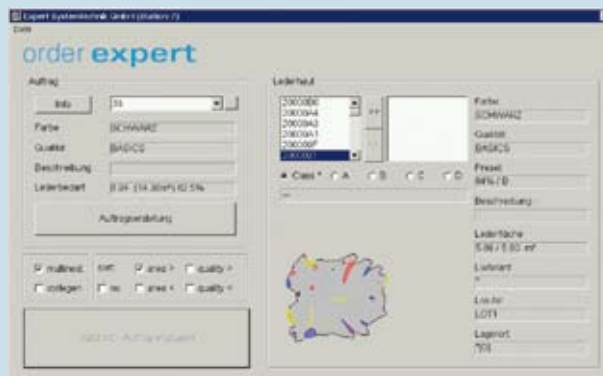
Expert Systemtechnik GmbH (Station 7)
Datei

order expert

Auftrag
Info
Farbe SCHWARZ
Qualität BASICS
Beschreibung
Lederbedarf 0.0F (14.30m²) 62.5%
Auftragsanlage

multined. sort: area > quality >
onlegen no area < quality <

Lederhaut
200030B0
200030A4
200030A3
200030A1
200030BF
2003007
>>
Class * A B C D

Farbe
SCHWARZ
Qualität
BASICS
Preset
84% / B
Beschreibung
Lederfläche
5.06 / 5.03 m²
Lieferant
Los-Nr.
LOT1
Lagerort
T01